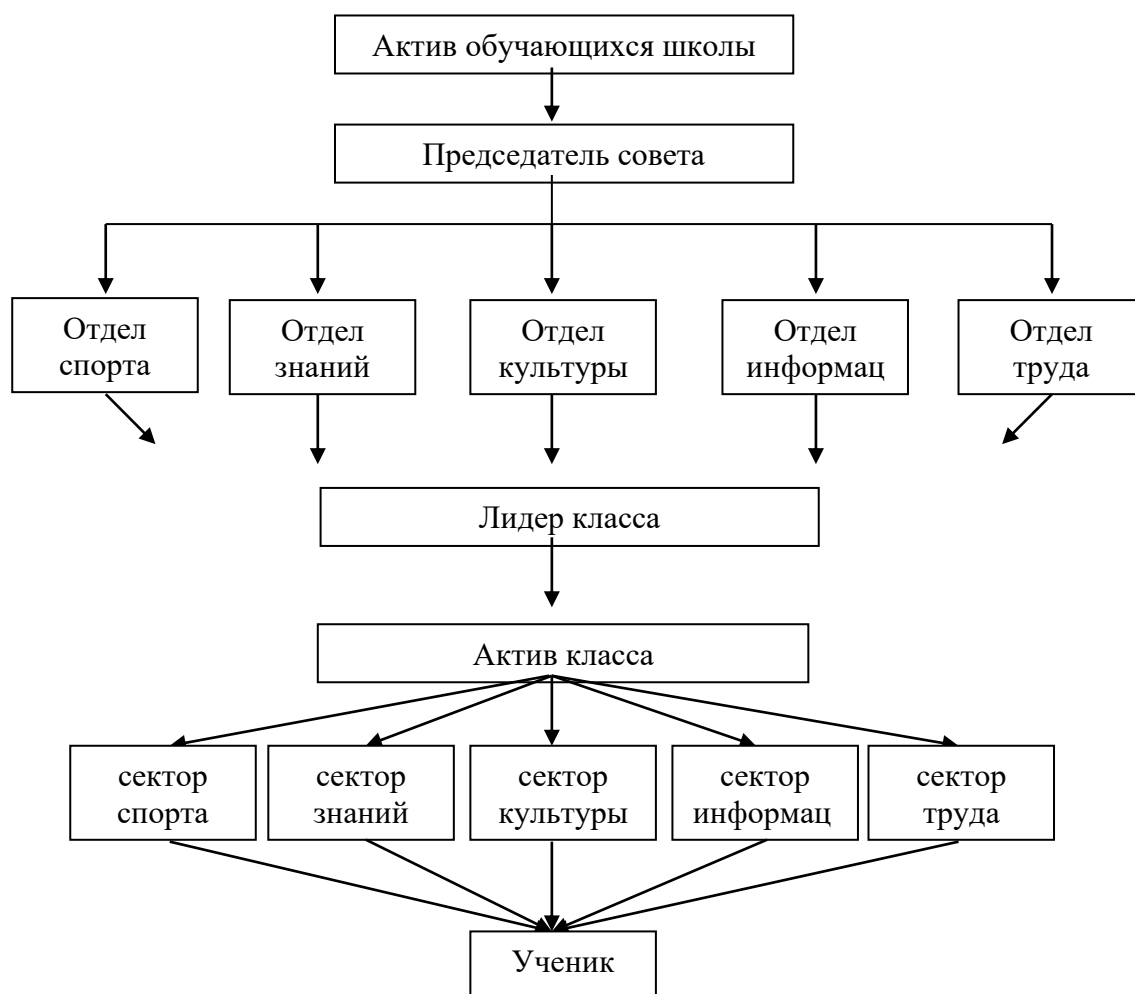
Актив обучающихся школы

Председатель совета

Отдел спорта

Отдел знаний

Отдел культуры

Отдел информац

Отдел труда

Лидер класса

Актив класса

сектор спорта

сектор знаний

сектор культуры

сектор информац

сектор труда

Ученик